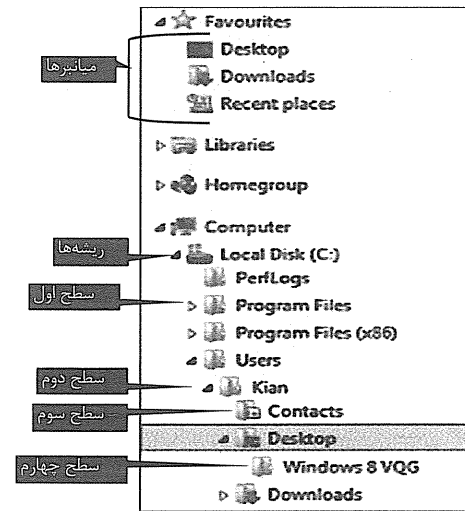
Favourites
میانبرها
Desktop
Downloads
Recent places
Libraries
Homegroup
Computer
ریشه‌ها
Local Disk (C:)
PerfLogs
سطح اول
Program Files
Program Files (x86)
Users
سطح دوم
Kian
سطح سوم
Contacts
Desktop
سطح چهارم
Windows 8 VQG
Downloads